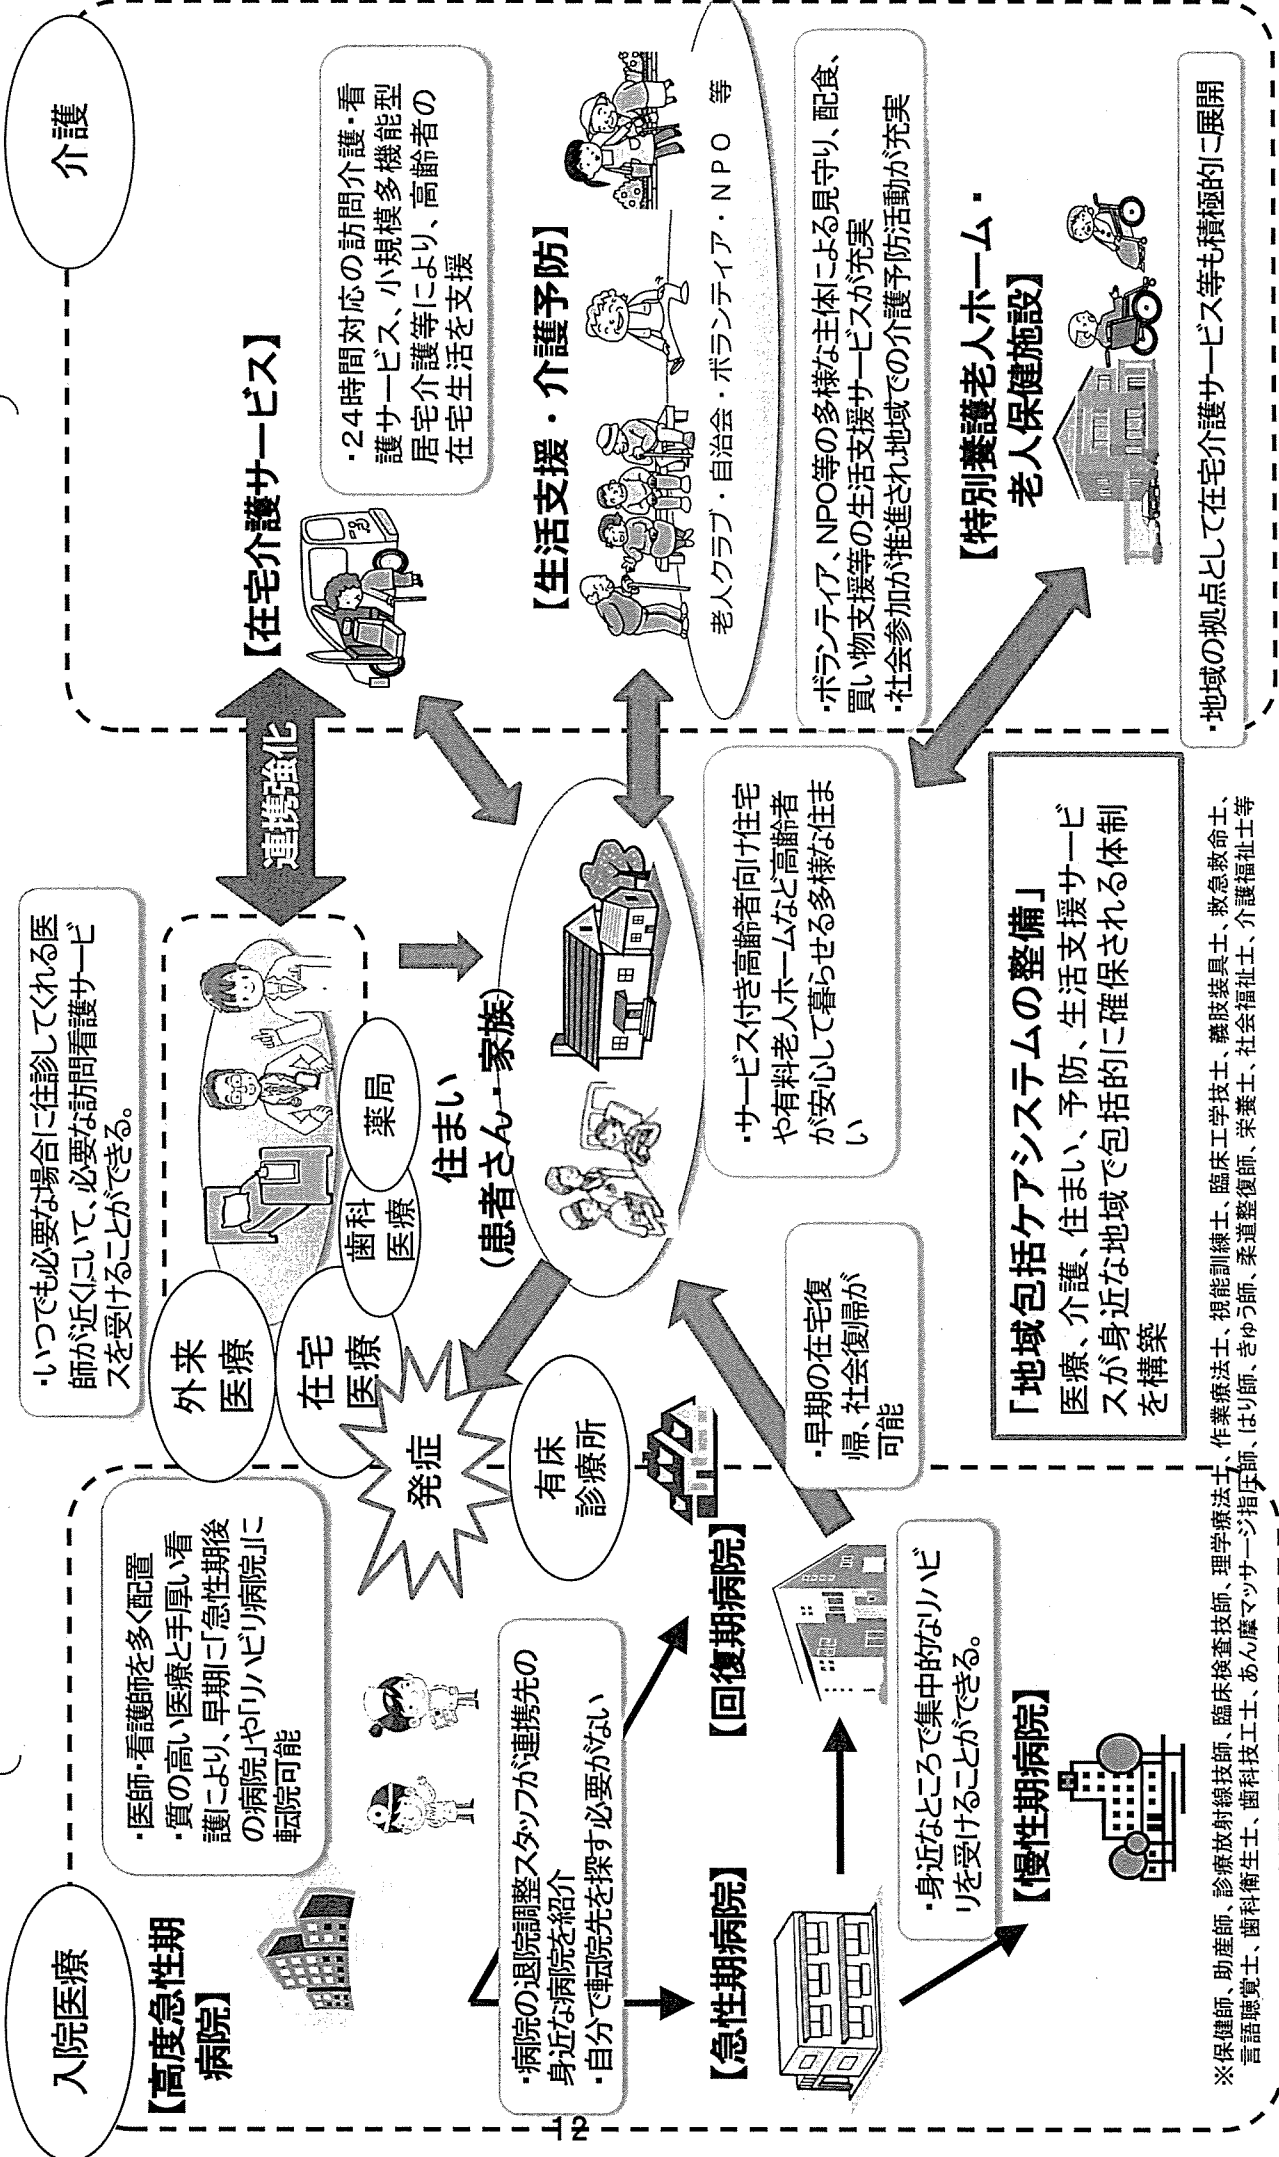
介護

【在宅介護サービス】

・24時間対応の訪問介護・看護サービス、小規模多機能型居宅介護等により、高齢者の在宅生活を支援

【生活支援・介護予防】

老人クラブ・自治会・ボランティア・NPO 等

・ボランティア、NPO等の多様な主体による見守り、配食、買い物支援等の生活支援サービスが充実
・社会参加が推進され地域での介護予防活動が充実

【特別養護老人ホーム・老人保健施設】

・地域の拠点として在宅介護サービス等も積極的に展開

連携強化

・いつでも必要な場合に往診してくれる医師が近くにいて、必要な訪問看護サービスを受けることができる。

外来医療

在宅医療

歯科医療

薬局

住まい
(患者さん・家族)

・サービス付き高齢者向け住宅や有料老人ホームなど高齢者が安心して暮らせる多様な住まい

発症

有床診療所

・早期の在宅復帰、社会復帰が可能

「地域包括ケアシステムの整備」
医療、介護、住まい、予防、生活支援サービスが身近な地域で包括的に確保される体制を構築

入院医療

【高度急性期病院】

・医師・看護師を多く配置
・質の高い医療と手厚い看護により、早期に「急性期後の病院」や「リハビリ病院」に転院可能

・病院の退院調整スタッフが連携先の身近な病院を紹介
・自分で転院先を探す必要がない

【急性期病院】

【回復期病院】

・身近なところで集中的なリハビリを受けることができる。

【慢性期病院】

※保健師、助産師、診療放射線技師、臨床検査技師、理学療法士、作業療法士、視能訓練士、臨床工学技士、義肢装具士、救急救命士、言語聴覚士、歯科衛生士、歯科技工士、あん摩マッサージ指圧師、はり師、きゅう師、柔道整復師、栄養士、社会福祉士、介護福祉士等

12